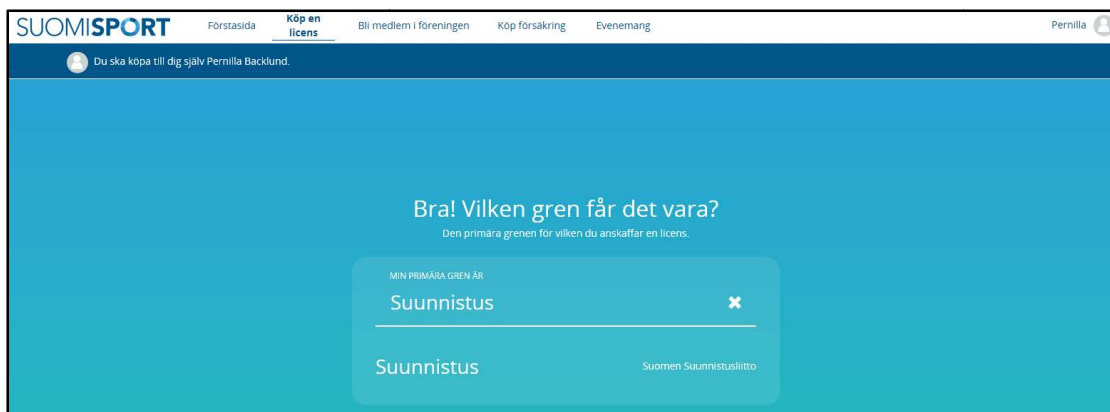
SUOMISPORT Förstasida Köp en licens Bli medlem i föreningen Köp försäkring Evenemang Pernilla

Du ska köpa till dig själv Pernilla Backlund.

Bra! Vilken gren får det vara?

Den primära grenen för vilken du anskaffar en licens.

MIN PRIMÄRA GREN ÄR

Suunnistus ✖

Suunnistus Suomen Suunnistusliitto